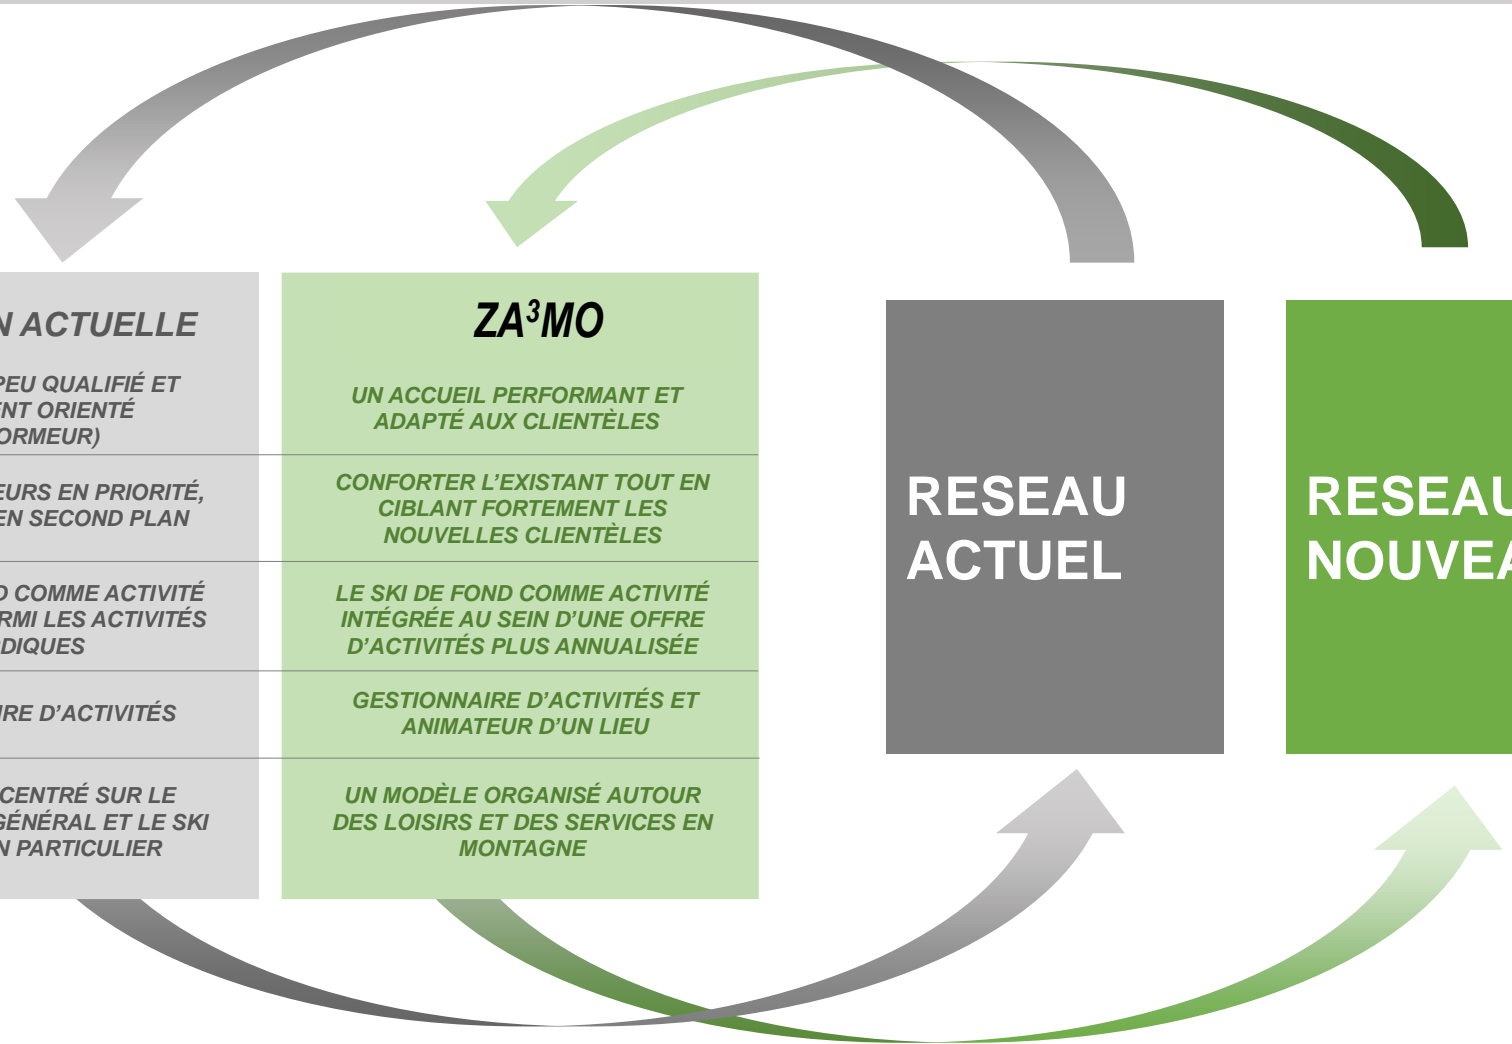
N ACTUELLE

PEU QUALIFIÉ ET NT ORIENTÉ ORMEUR)

EURS EN PRIORITÉ, EN SECOND PLAN

D COMME ACTIVITÉ RMI LES ACTIVITÉS DIQUES

IRE D'ACTIVITÉS

CENTRÉ SUR LE GÉNÉRAL ET LE SKI N PARTICULIER

$ZA^3MO$

UN ACCUEIL PERFORMANT ET ADAPTÉ AUX CLIENTÈLES

CONFORTER L'EXISTANT TOUT EN CIBLANT FORTEMENT LES NOUVELLES CLIENTÈLES

LE SKI DE FOND COMME ACTIVITÉ INTÉGRÉE AU SEIN D'UNE OFFRE D'ACTIVITÉS PLUS ANNUALISÉE

GESTIONNAIRE D'ACTIVITÉS ET ANIMATEUR D'UN LIEU

UN MODÈLE ORGANISÉ AUTOUR DES LOISIRS ET DES SERVICES EN MONTAGNE

RESEAU ACTUEL

RESEAU NOUVEA